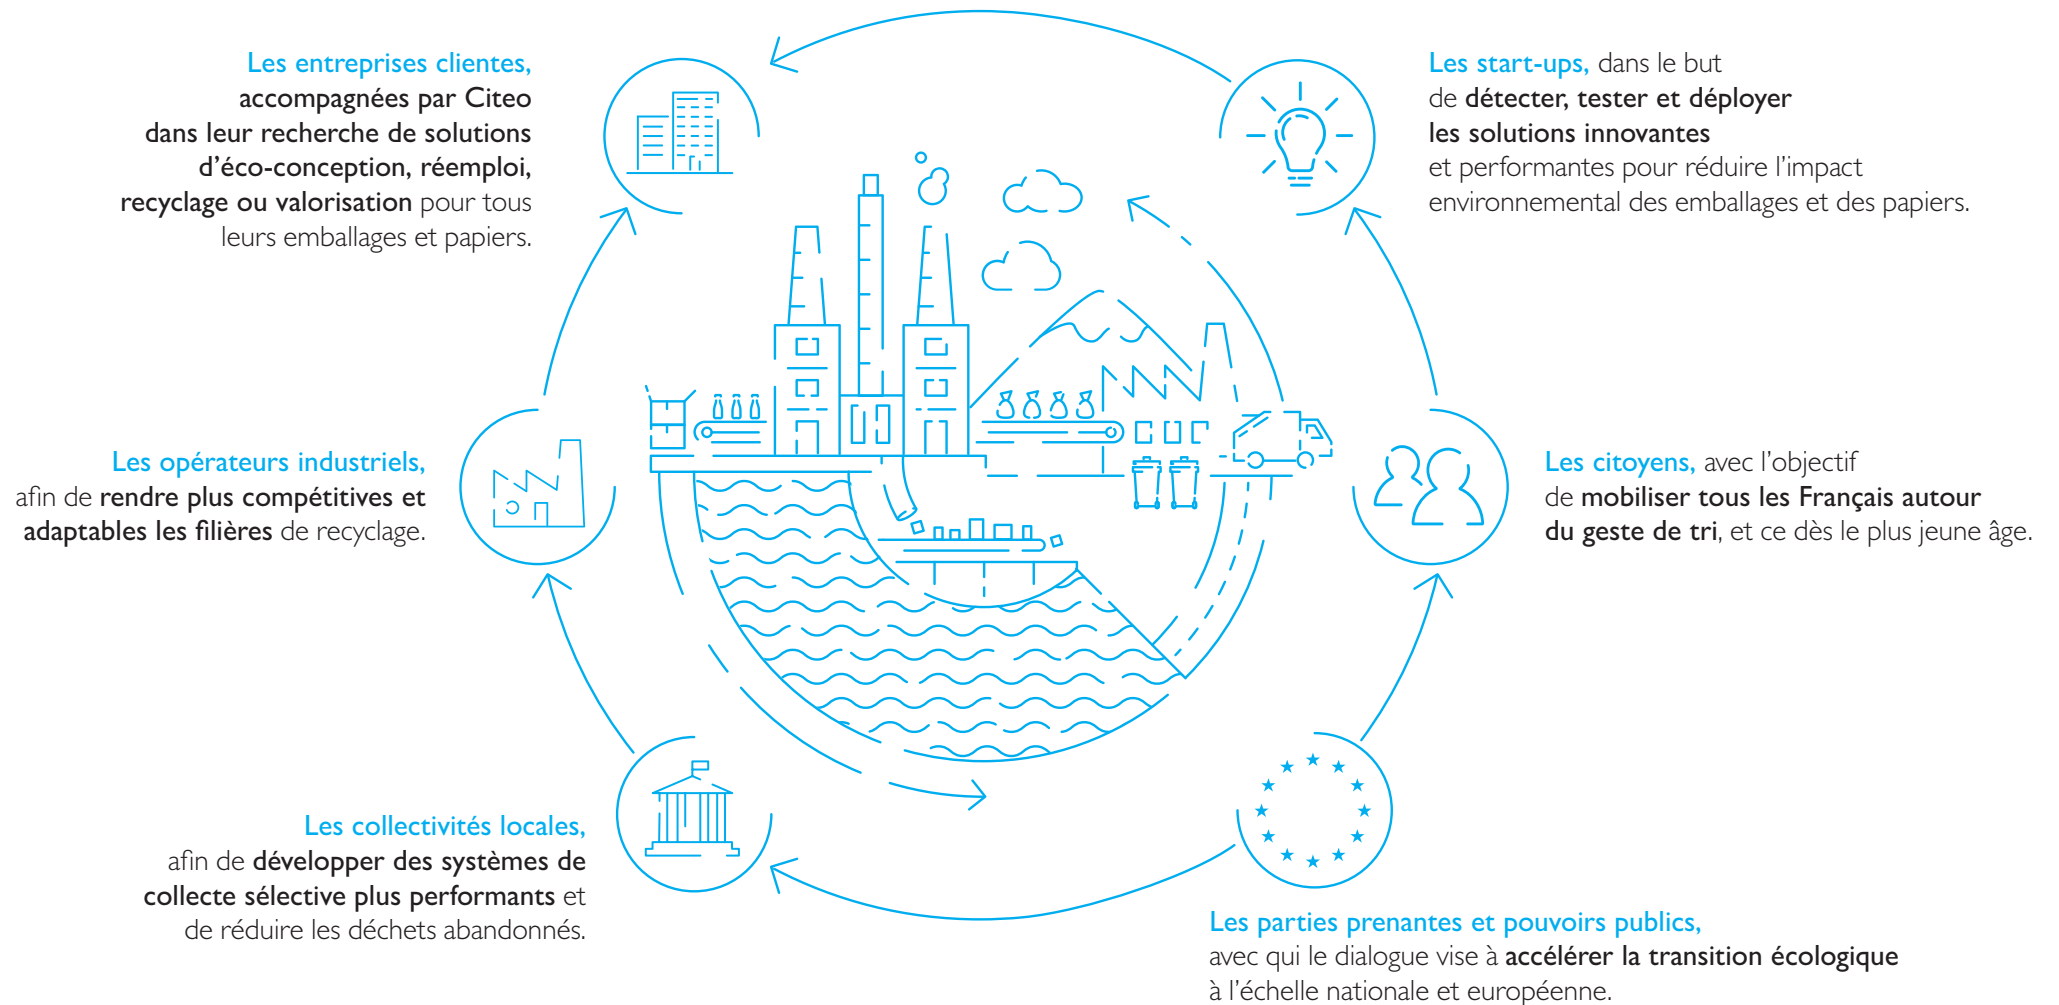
Les entreprises clientes, accompagnées par Citeo dans leur recherche de solutions d'éco-conception, réemploi, recyclage ou valorisation pour tous leurs emballages et papiers.

Les start-ups, dans le but de détecter, tester et déployer les solutions innovantes et performantes pour réduire l'impact environnemental des emballages et des papiers.

Les opérateurs industriels, afin de rendre plus compétitives et adaptables les filières de recyclage.

Les citoyens, avec l'objectif de mobiliser tous les Français autour du geste de tri, et ce dès le plus jeune âge.

Les collectivités locales, afin de développer des systèmes de collecte sélective plus performants et de réduire les déchets abandonnés.

Les parties prenantes et pouvoirs publics, avec qui le dialogue vise à accélérer la transition écologique à l'échelle nationale et européenne.